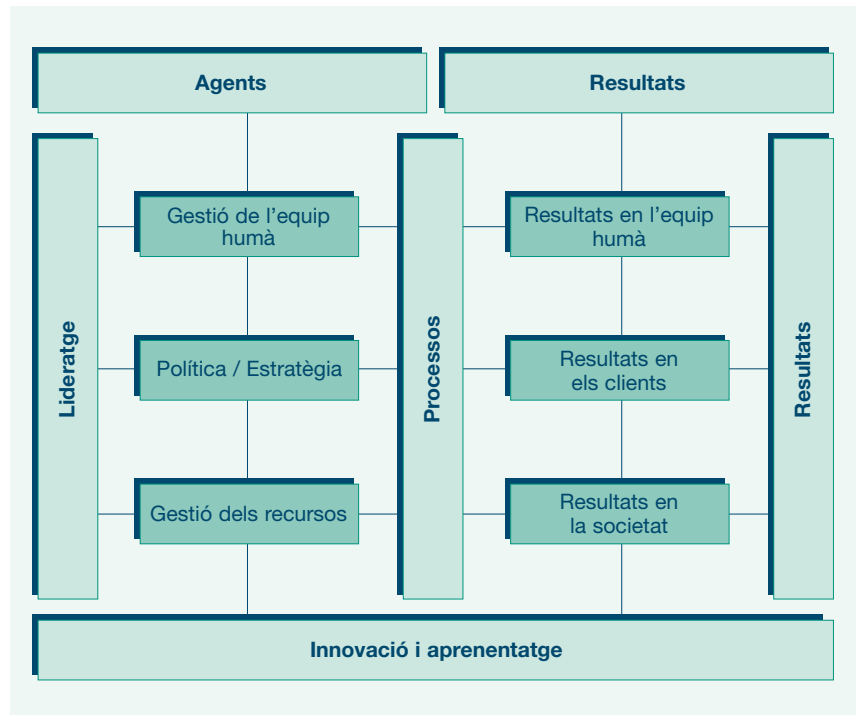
Agents

Resultats

Lideratge

Gestió de l’equip humà

Política / Estratègia

Gestió dels recursos

Processos

Resultats en l’equip humà

Resultats en els clients

Resultats en la societat

Resultats

Innovació i aprenentatge